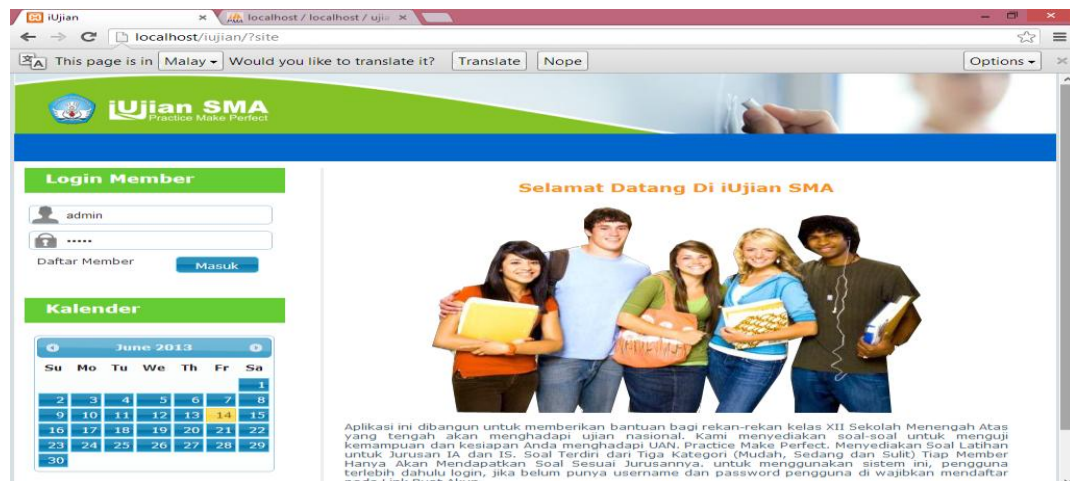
iUjian ×
localhost / localhost / ujia ×

localhost/iujian/?site

This page is in Malay ▾ Would you like to translate it? Translate Nope Options ▾

iUjian SMA
Practice Make Perfect

Login Member

admin

•••••

Daftar Member Masuk

Kalender

June 2013

| Su | Mo | Tu | We | Th | Fr | Sa |
|---|---|---|---|---|---|---|
| | | | | | | 1 |
| 2 | 3 | 4 | 5 | 6 | 7 | 8 |
| 9 | 10 | 11 | 12 | 13 | 14 | 15 |
| 16 | 17 | 18 | 19 | 20 | 21 | 22 |
| 23 | 24 | 25 | 26 | 27 | 28 | 29 |
| 30 | | | | | | |

Selamat Datang Di iUjian SMA

Aplikasi ini dibangun untuk memberikan bantuan bagi rekan-rekan kelas XII Sekolah Menengah Atas yang tengah akan menghadapi ujian nasional. Kami menyediakan soal-soal untuk menguji kemampuan dan kesiapan Anda menghadapi UAN. Practice Make Perfect. Menyediakan Soal Latihan untuk Jurusan IA dan IS. Soal Terdiri dari Tiga Kategori (Mudah, Sedang dan Sulit) Tiap Member Hanya Akan Mendapatkan Soal Sesuai Jurusannya. untuk menggunakan sistem ini, pengguna terlebih dahulu login, jika belum punya username dan password pengguna di wajibkan mendaftar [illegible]